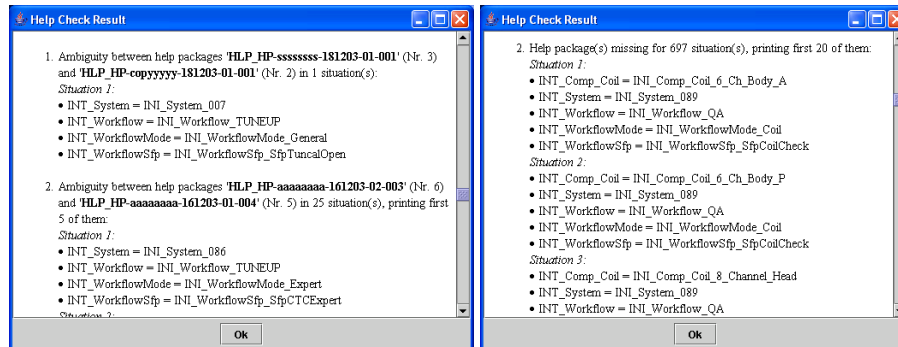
Help Check Result

1. Ambiguity between help packages 'HLP_HP-ssssssss-181203-01-001' (Nr. 3) and 'HLP_HP-copyyyyy-181203-01-001' (Nr. 2) in 1 situation(s):
Situation 1:
• INT_System = INI_System_007
• INT_Workflow = INI_Workflow_TUNEUP
• INT_WorkflowMode = INI_WorkflowMode_General
• INT_WorkflowSfp = INI_WorkflowSfp_SfpTuncalOpen

2. Ambiguity between help packages 'HLP_HP-aaaaaaaa-161203-02-003' (Nr. 6) and 'HLP_HP-aaaaaaaa-161203-01-004' (Nr. 5) in 25 situation(s), printing first 5 of them:
Situation 1:
• INT_System = INI_System_086
• INT_Workflow = INI_Workflow_TUNEUP
• INT_WorkflowMode = INI_WorkflowMode_Expert
• INT_WorkflowSfp = INI_WorkflowSfp_SfpCTCExpert
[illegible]

Ok

Help Check Result

2. Help package(s) missing for 697 situation(s), printing first 20 of them:
Situation 1:
• INT_Comp_Coil = INI_Comp_Coil_6_Ch_Body_A
• INT_System = INI_System_089
• INT_Workflow = INI_Workflow_QA
• INT_WorkflowMode = INI_WorkflowMode_Coil
• INT_WorkflowSfp = INI_WorkflowSfp_SfpCoilCheck
Situation 2:
• INT_Comp_Coil = INI_Comp_Coil_6_Ch_Body_P
• INT_System = INI_System_089
• INT_Workflow = INI_Workflow_QA
• INT_WorkflowMode = INI_WorkflowMode_Coil
• INT_WorkflowSfp = INI_WorkflowSfp_SfpCoilCheck
Situation 3:
• INT_Comp_Coil = INI_Comp_Coil_8_Channel_Head
• INT_System = INI_System_089
• INT_Workflow = INI_Workflow_QA

Ok